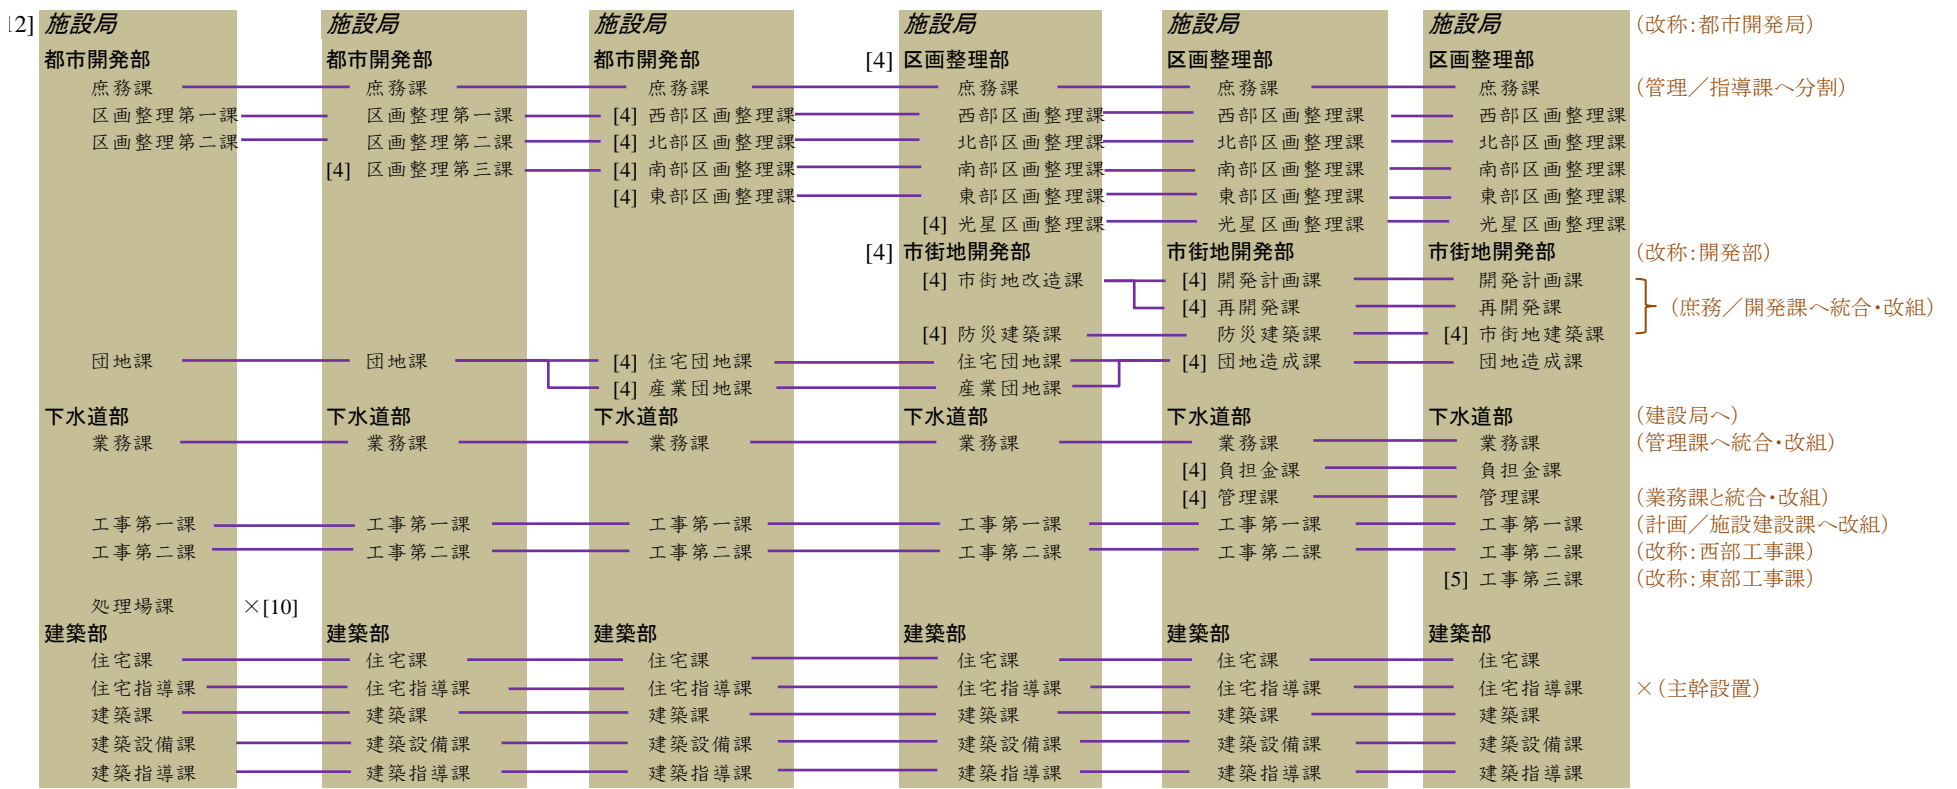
[2] 施設局 施設局 施設局 施設局 施設局 施設局 (改称:都市開発局)

都市開発部 | 都市開発部 | 都市開発部 | [4] 区画整理部 | 区画整理部 | 区画整理部

庶務課 | 庶務課 | 庶務課 | 庶務課 | 庶務課 | 庶務課 (管理／指導課へ分割)
区画整理第一課 | 区画整理第一課 | [4] 西部区画整理課 | 西部区画整理課 | 西部区画整理課 | 西部区画整理課
区画整理第二課 | 区画整理第二課 | [4] 北部区画整理課 | 北部区画整理課 | 北部区画整理課 | 北部区画整理課
[4] 区画整理第三課 | [4] 南部区画整理課 | 南部区画整理課 | 南部区画整理課 | 南部区画整理課
[4] 東部区画整理課 | 東部区画整理課 | 東部区画整理課 | 東部区画整理課
[4] 光星区画整理課 | 光星区画整理課 | 光星区画整理課

[4] 市街地開発部 | 市街地開発部 | 市街地開発部 (改称:開発部)
[4] 市街地改造課 | [4] 開発計画課 | 開発計画課
[4] 再開発課 | 再開発課 (庶務／開発課へ統合・改組)
[4] 防災建築課 | 防災建築課 | [4] 市街地建築課

団地課 | 団地課 | [4] 住宅団地課 | 住宅団地課 | [4] 団地造成課 | 団地造成課
[4] 産業団地課 | 産業団地課

下水道部 | 下水道部 | 下水道部 | 下水道部 | 下水道部 | 下水道部 (建設局へ)
業務課 | 業務課 | 業務課 | 業務課 | 業務課 | 業務課 (管理課へ統合・改組)
[4] 負担金課 | 負担金課
[4] 管理課 | 管理課 (業務課と統合・改組)
工事第一課 | 工事第一課 | 工事第一課 | 工事第一課 | 工事第一課 | 工事第一課 (計画／施設建設課へ改組)
工事第二課 | 工事第二課 | 工事第二課 | 工事第二課 | 工事第二課 | 工事第二課 (改称:西部工事課)
[5] 工事第三課 (改称:東部工事課)
処理場課 ×[10]

建築部 | 建築部 | 建築部 | 建築部 | 建築部 | 建築部
住宅課 | 住宅課 | 住宅課 | 住宅課 | 住宅課 | 住宅課
住宅指導課 | 住宅指導課 | 住宅指導課 | 住宅指導課 | 住宅指導課 | 住宅指導課 ×(主幹設置)
建築課 | 建築課 | 建築課 | 建築課 | 建築課 | 建築課
建築設備課 | 建築設備課 | 建築設備課 | 建築設備課 | 建築設備課 | 建築設備課
建築指導課 | 建築指導課 | 建築指導課 | 建築指導課 | 建築指導課 | 建築指導課